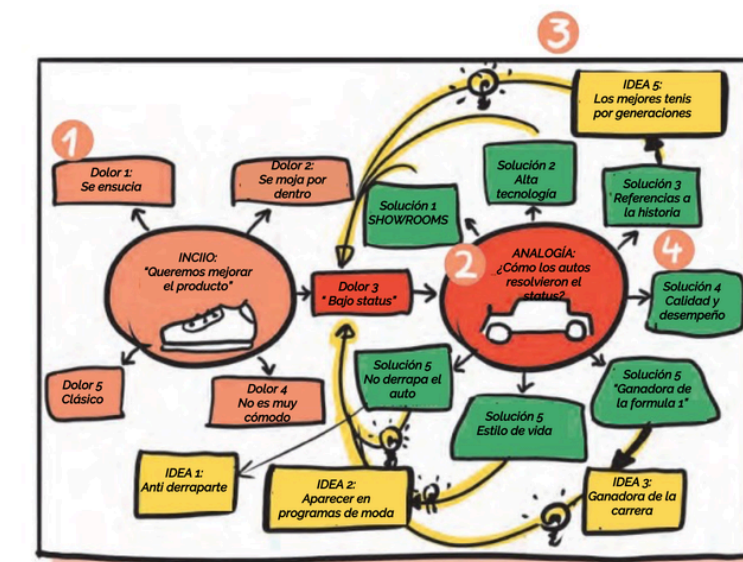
3

IDEA 5: Los mejores tenis por generaciones

1

Dolor 1: Se ensucia

Dolor 2: Se moja por dentro

Solución 2 Alta tecnología

Solución 1 SHOWROOMS

Solución 3 Referencias a la historia

4

INCIIO: "Queremos mejorar el producto"

Dolor 3 " Bajo status"

2

ANALOGÍA: ¿Cómo los autos resolvieron el status?

Solución 4 Calidad y desempeño

Dolor 5 Clásico

Dolor 4 No es muy cómodo

Solución 5 No derrapa el auto

Solución 5 Estilo de vida

Solución 5 "Ganadora de la formula 1"

IDEA 1: Anti derraparte

IDEA 2: Aparecer en programas de moda

IDEA 3: Ganadora de la carrera